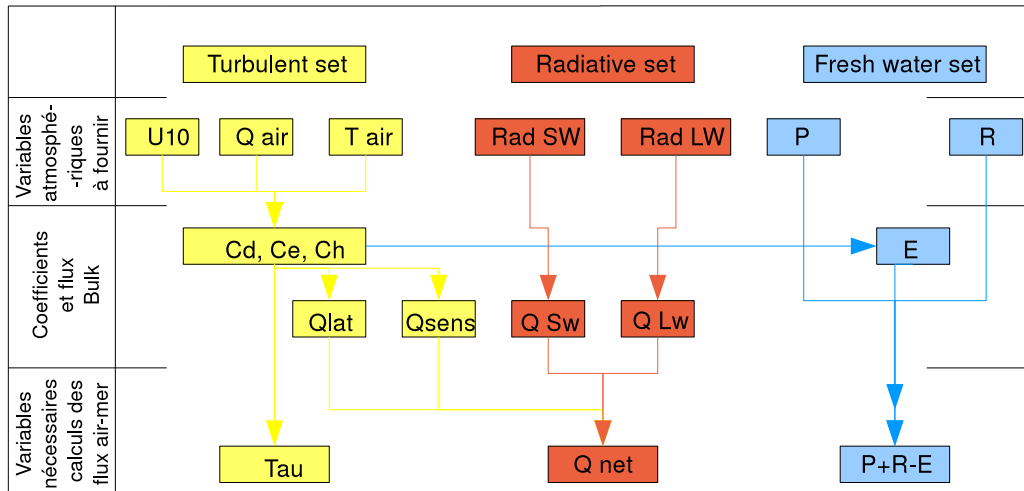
Turbulent set

Radiative set

Fresh water set

Variables atmosphé-riques à fournir

U10

Q air

T air

Rad SW

Rad LW

P

R

Coefficients et flux Bulk

Cd, Ce, Ch

E

Qlat

Qsens

Q Sw

Q Lw

Variables nécessaires calculs des flux air-mer

Tau

Q net

P+R-E